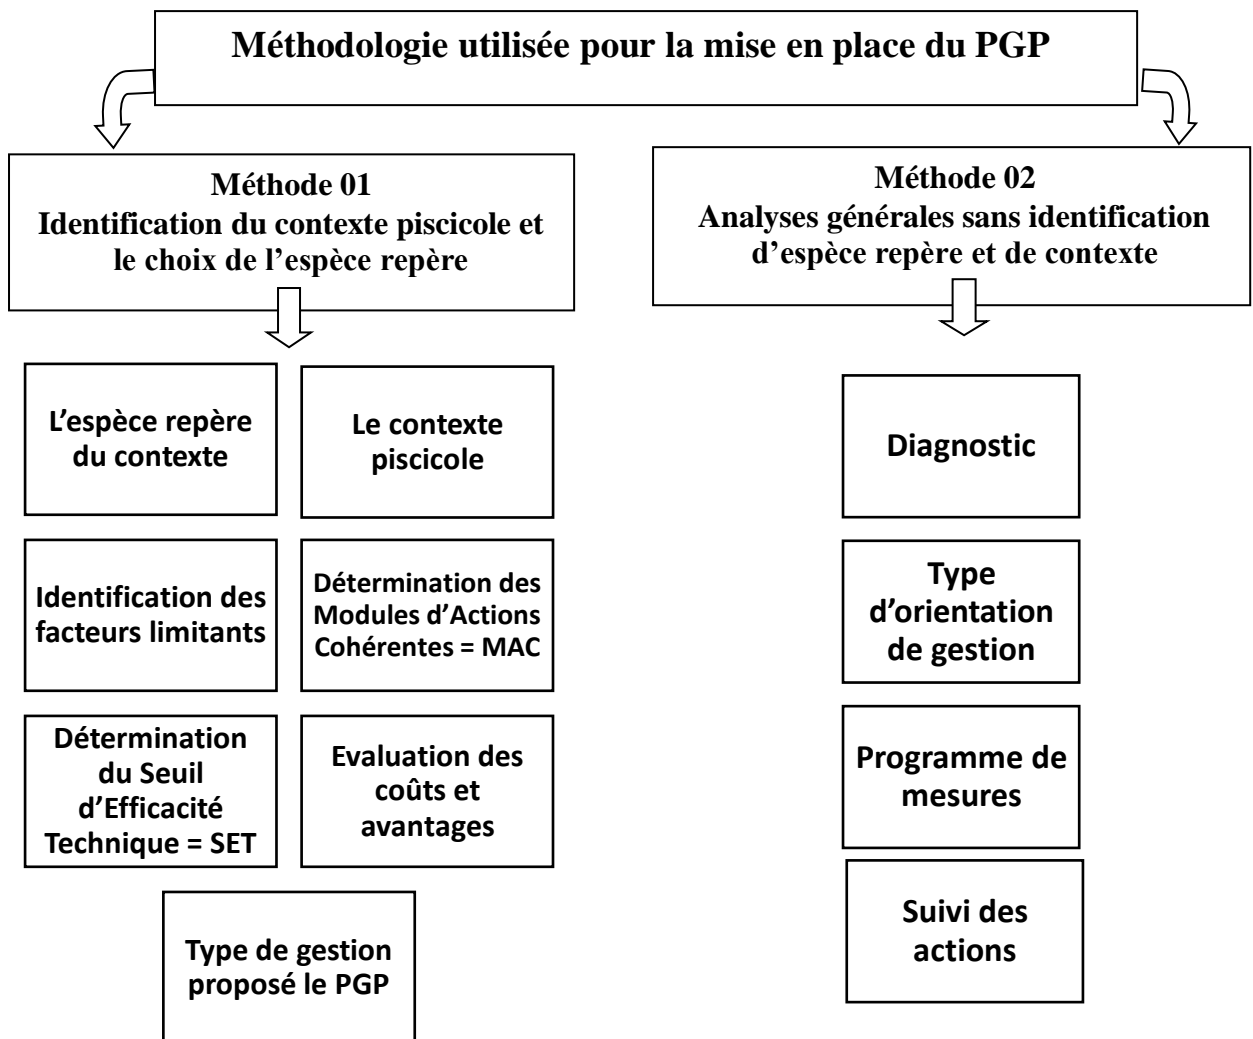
Méthodologie utilisée pour la mise en place du PGP

Méthode 01
Identification du contexte piscicole et le choix de l'espèce repère

L'espèce repère du contexte

Le contexte piscicole

Identification des facteurs limitants

Détermination des Modules d'Actions Cohérentes = MAC

Détermination du Seuil d'Efficacité Technique = SET

Evaluation des coûts et avantages

Type de gestion proposé le PGP

Méthode 02
Analyses générales sans identification d'espèce repère et de contexte

Diagnostic

Type d'orientation de gestion

Programme de mesures

Suivi des actions